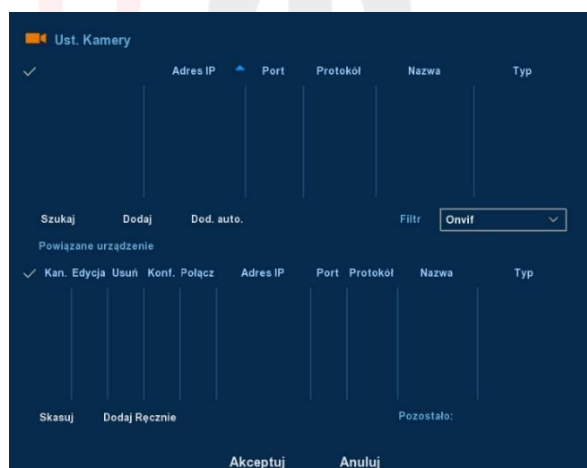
Ust. Kamery

✓ Adres IP Port Protokół Nazwa Typ

Szukaj Dodaj Dod. auto. Filtr Onvif

Powiązane urządzenie

✓ Kan. Edycja Usuń Konf. Połącz Adres IP Port Protokół Nazwa Typ

Skasuj Dodaj Ręcznie Pozostało:

Akceptuj Anuluj